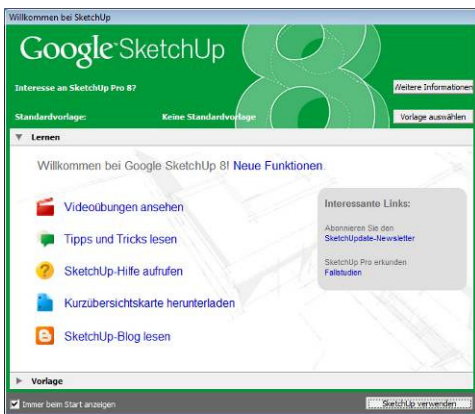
Willkommen bei SketchUp

Google SketchUp

Interesse an SketchUp Pro 8?

Weitere Informationen

Standardvorlage: Keine Standardvorlage

Vorlage auswählen

Lernen

Willkommen bei Google SketchUp 8! Neue Funktionen

Videoübungen ansehen

Tipps und Tricks lesen

SketchUp-Hilfe aufrufen

Kurzübersichtskarte herunterladen

SketchUp-Blog lesen

Interessante Links:

Abonnieren Sie den SketchUpdate-Newsletter

SketchUp Pro erkunden Fallstudien

Vorlage

Immer beim Start anzeigen

SketchUp verwenden